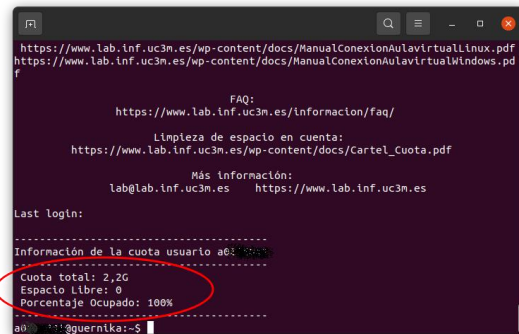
https://www.lab.inf.uc3m.es/wp-content/docs/ManualConexionAulavirtualLinux.pdf
https://www.lab.inf.uc3m.es/wp-content/docs/ManualConexionAulavirtualWindows.pdf

FAQ:
https://www.lab.inf.uc3m.es/informacion/faq/

Limpieza de espacio en cuenta:
https://www.lab.inf.uc3m.es/wp-content/docs/Cartel_Cuota.pdf

Más información:
lab@lab.inf.uc3m.es https://www.lab.inf.uc3m.es

Last login:

----------------------------------------
Información de la cuota usuario a0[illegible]
----------------------------------------
Cuota total: 2,2G
Espacio Libre: 0
Porcentaje Ocupado: 100%
----------------------------------------
a0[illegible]@guernika:~$